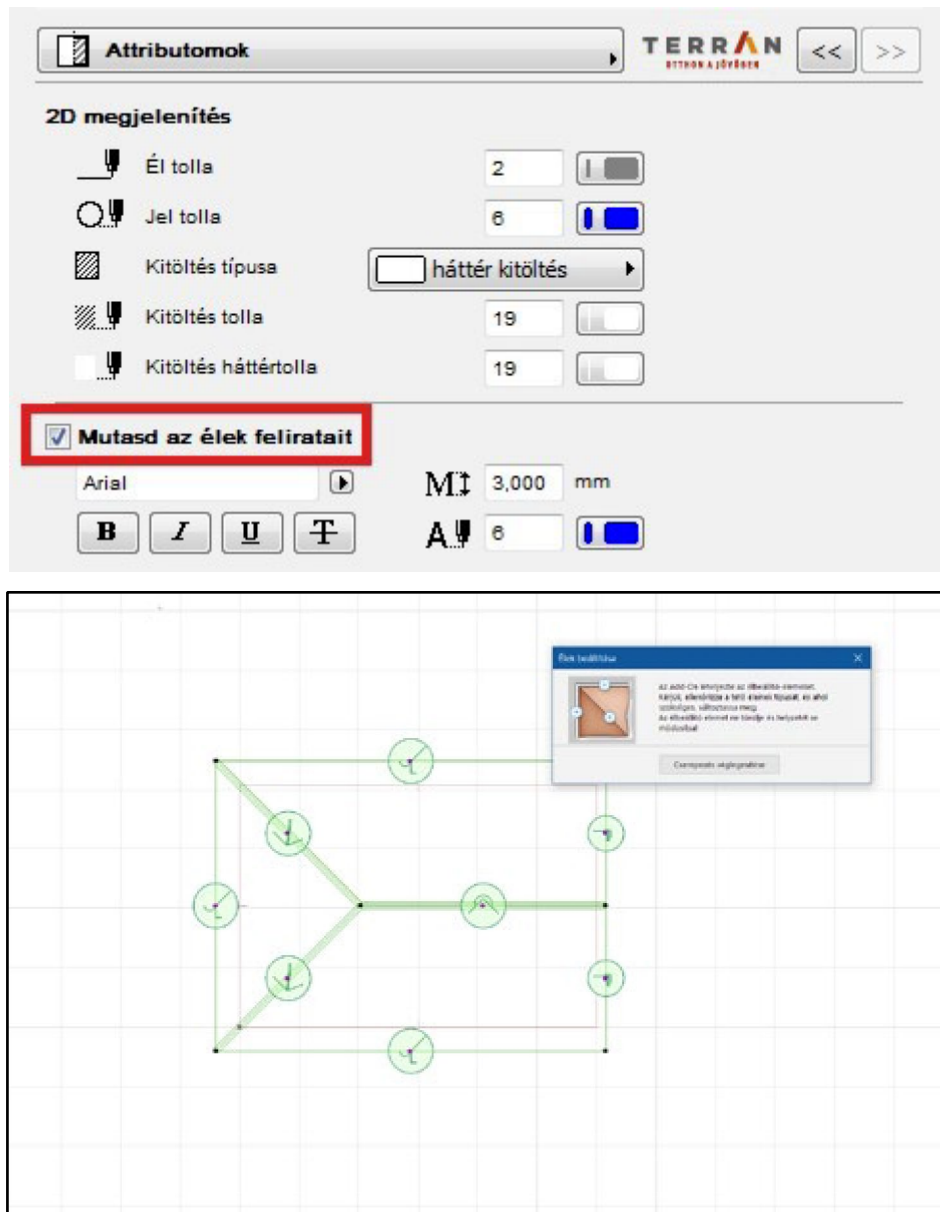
Attributomok

TERRAN
OTTHON A JÖVŐBEN

<<
>>

2D megjelenítés

Él tolla 2

Jel tolla 6

Kitöltés típusa háttér kitöltés

Kitöltés tolla 19

Kitöltés háttértolla 19

Mutasd az élek feliratait

Arial

M 3,000 mm

B I U T

A 6

Élek beállítása
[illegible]
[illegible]